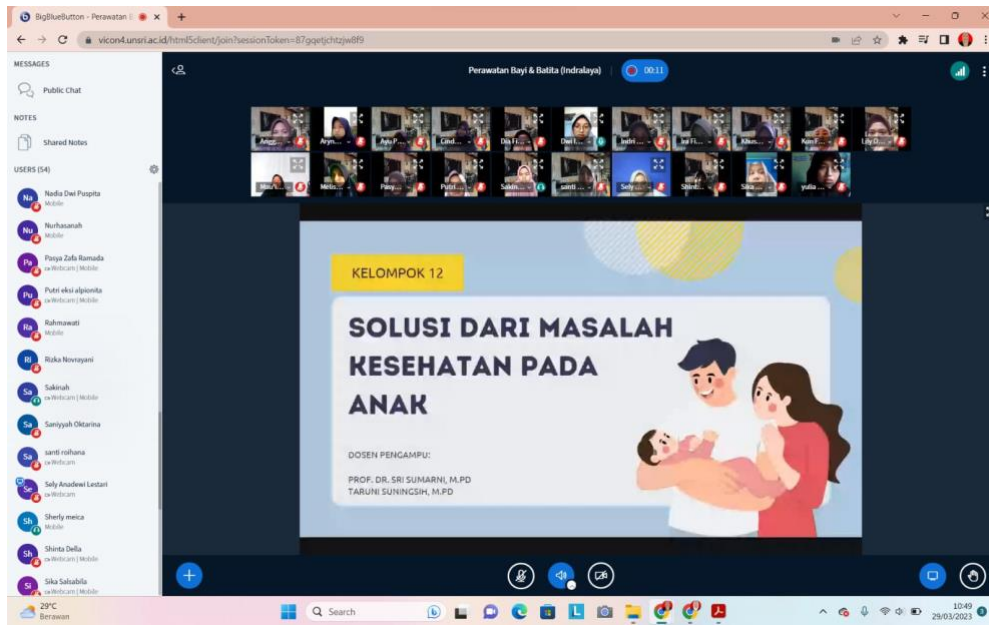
BigBlueButton - Perawatan B

vicon4.unsri.ac.id/html5client/join?sessionToken=87gqetjchtzjw8f9

MESSAGES

Public Chat

NOTES

Shared Notes

USERS (54)

Na Nadia Dwi Puspita Mobile

Nu Nurhasanah Mobile

Pa Pasya Zafa Ramada Webcam | Mobile

Pu Putri eksi alpionita Webcam | Mobile

Ra Rahmawati Mobile

Ri Rizka Novrayani

Sa Sakinah Webcam | Mobile

Sa Saniyyah Oktarina

Sa santi roihana Webcam

Se Sely Anadewi Lestari Webcam

Sh Sherly meica Mobile

Sh Shinta Della Webcam | Mobile

Si Sika Salsabila Webcam | Mobile

Perawatan Bayi & Batita (Indralaya)

00:11

Angel... Aryn... Ayu P... Cind... Dia Fi... Dwi I... Indri ... Isi Fi... Khus... Kim F... Lily D...

Mau'i... Meiss... Pasy... Putri ... Sakin... santi ... Sely ... Shint... Sika ... yulia ...

KELOMPOK 12

SOLUSI DARI MASALAH KESEHATAN PADA ANAK

DOSEN PENGAMPU:

PROF. DR. SRI SUMARNI, M.PD
TARUNI SUNINGSIH, M.PD

29°C Berawan

Search

10:49
29/03/2023